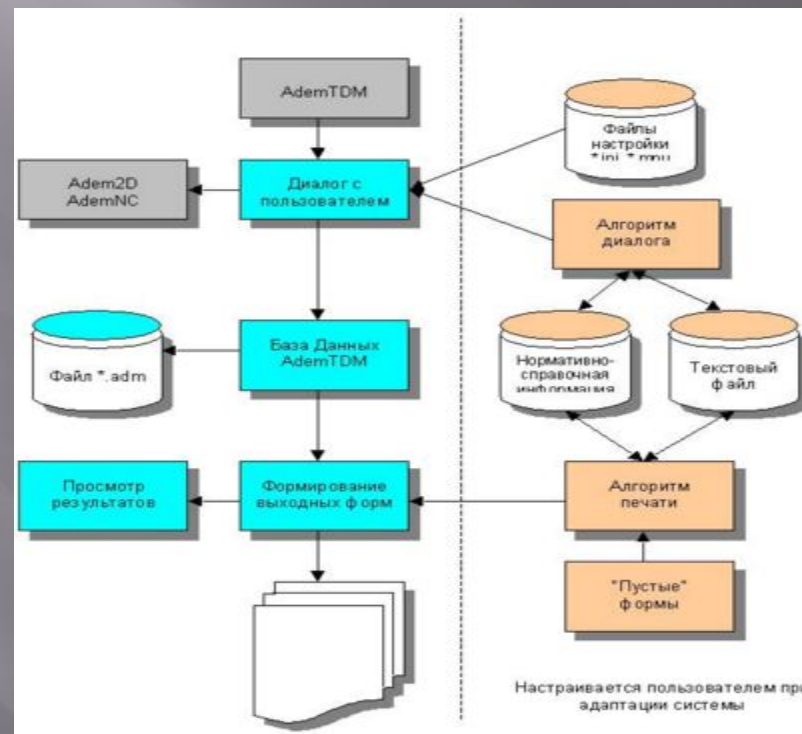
AdemTDM

Adem2D AdemNC

Диалог с пользователем

Файлы настройки *ini, *mnu

Алгоритм диалога

База Данных AdemTDM

Файл *.adm

Нормативно-справочная информация

Текстовый файл

Просмотр результатов

Формирование выходных форм

Алгоритм печати

"Пустые" формы

Настраивается пользователем при адаптации системы